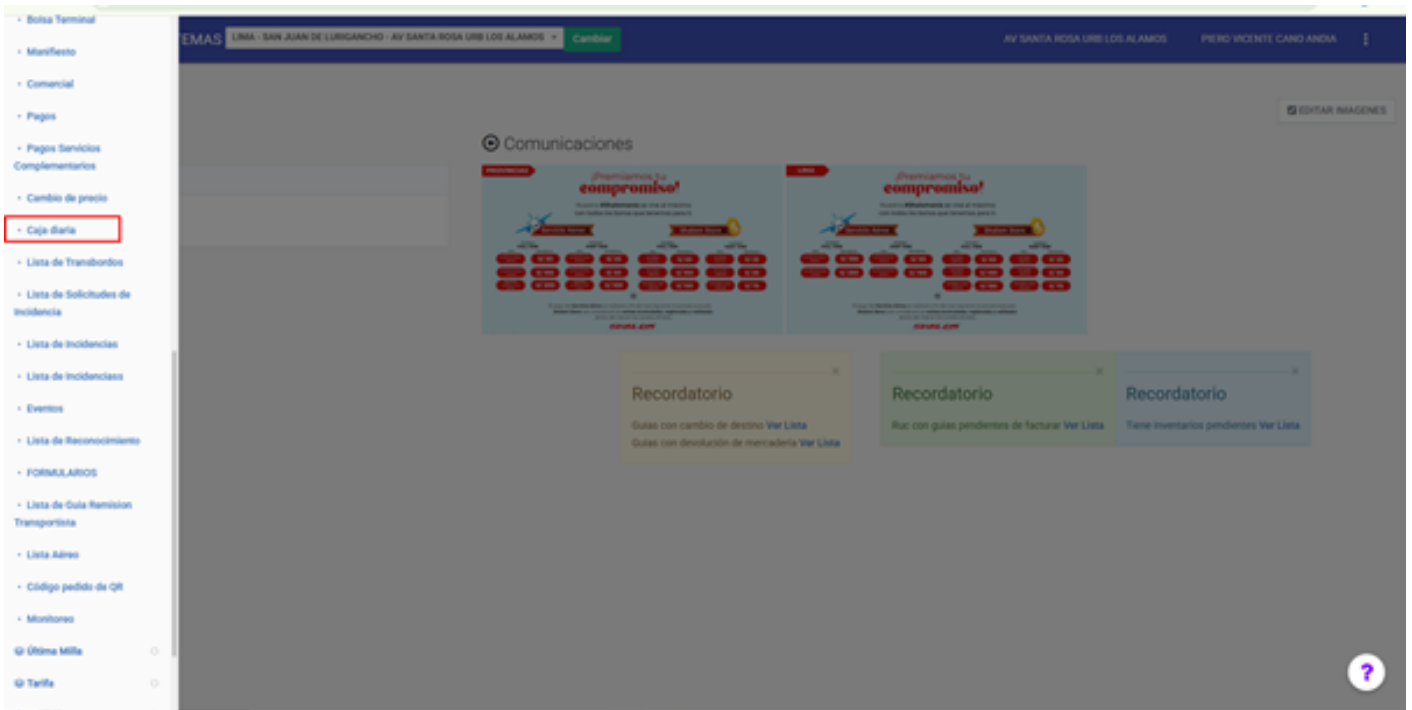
• Bolsa Terminal
• Manifiesto
• Comercial
• Pagos
• Pagos Servicios Complementarios
• Cambio de precio
• Caja diaria
• Lista de Transbordos
• Lista de Solicitudes de Incidencia
• Lista de Incidencias
• Lista de Incidenciass
• Eventos
• Lista de Reconocimiento
• FORMULARIOS
• Lista de Guia Remision Transportista
• Lista Aéreo
• Código pedido de QR
• Monitoreo
Última Milla
Tarifa

TEMAS LIMA - SAN JUAN DE LURIGANCHO - AV SANTA ROSA URB LOS ALAMOS Cambiar
AV SANTA ROSA URB LOS ALAMOS PIERO VICENTE CANO ANDIA

EDITAR IMAGENES

Comunicaciones

PROVINCIAS ¡Premiamos tu compromiso!
LIMA ¡Premiamos tu compromiso!

Recordatorio
Guías con cambio de destino Ver Lista
Guías con devolución de mercadería Ver Lista

Recordatorio
Ruc con guías pendientes de facturar Ver Lista

Recordatorio
Tiene inventarios pendientes Ver Lista

?